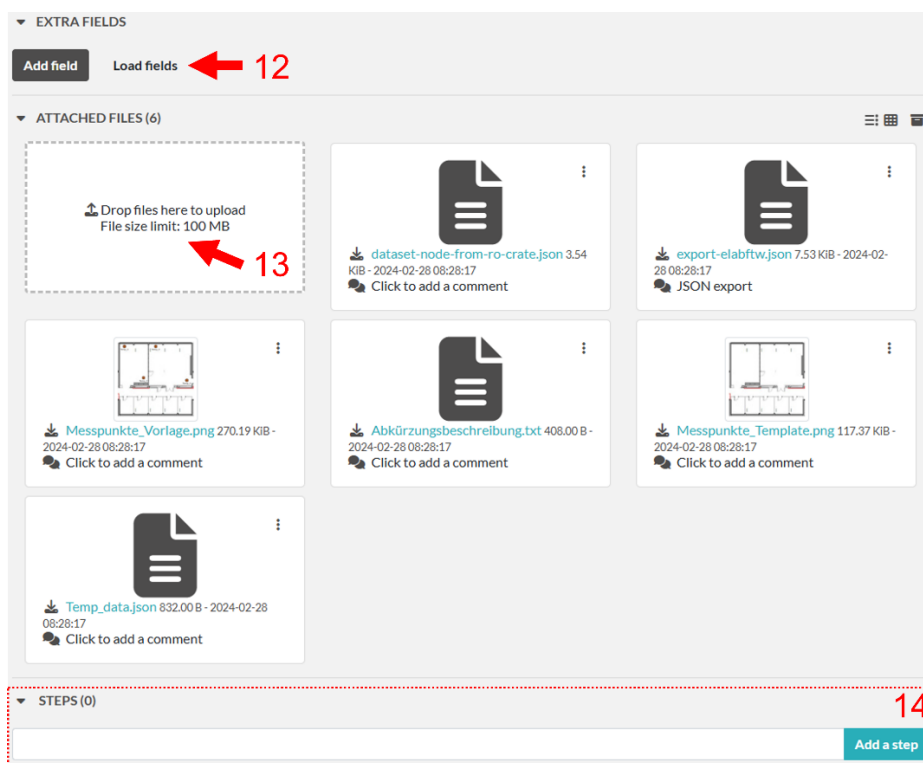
EXTRA FIELDS

Add field Load fields 12

ATTACHED FILES (6)

Drop files here to upload
File size limit: 100 MB

13

dataset-node-from-ro-crate.json 3.54 KiB - 2024-02-28 08:28:17
Click to add a comment

export-elabftw.json 7.53 KiB - 2024-02-28 08:28:17
JSON export

Messpunkte_Vorlage.png 270.19 KiB - 2024-02-28 08:28:17
Click to add a comment

Abkürzungsbeschreibung.txt 408.00 B - 2024-02-28 08:28:17
Click to add a comment

Messpunkte_Template.png 117.37 KiB - 2024-02-28 08:28:17
Click to add a comment

Temp_data.json 832.00 B - 2024-02-28 08:28:17
Click to add a comment

STEPS (0)

14

Add a step